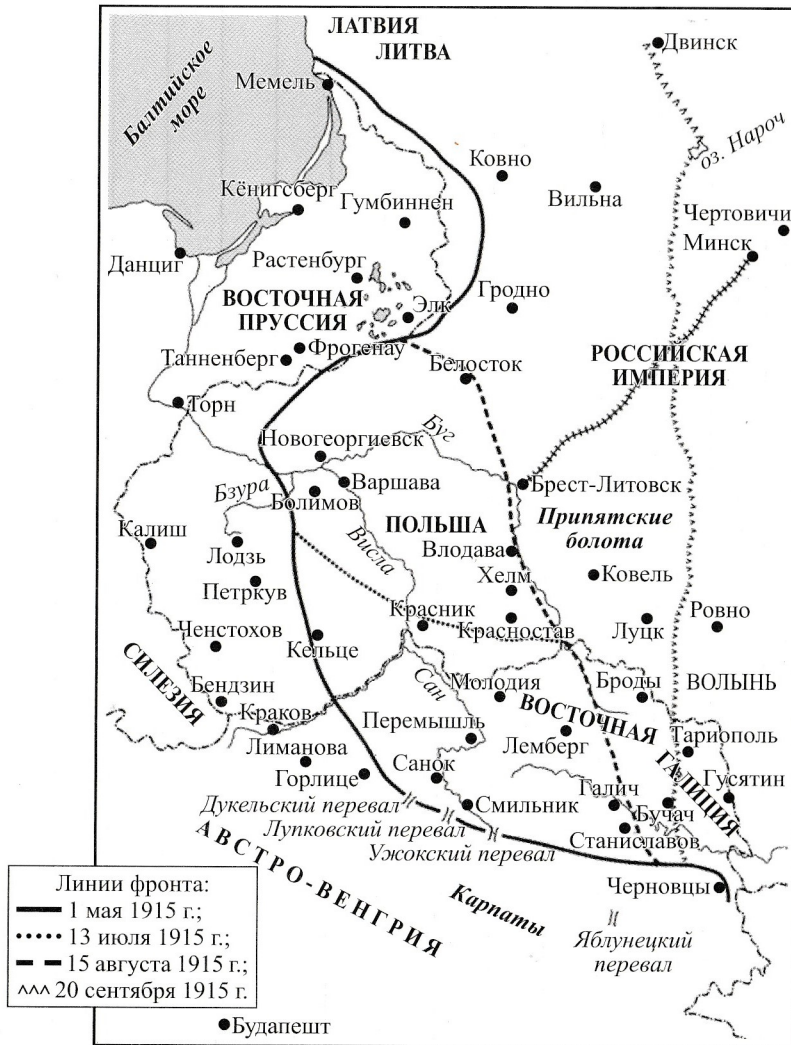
ЛАТВИЯ
ЛИТВА
Двинск
Балтийское море
Мемель
оз. Нарочь
Ковно
Вильна
Кёнигсберг
Гумбиннен
Чертовичи
Минск
Данциг
Растенбург
ВОСТОЧНАЯ ПРУССИЯ
Элк
Гродно
Танненберг
Фрогенау
Белосток
РОССИЙСКАЯ ИМПЕРИЯ
Торн
Новогеоргиевск
Буг
Бзура
Варшава
Брест-Литовск
Болимов
Калиш
ПОЛЬША
Припятские болота
Висла
Лодзь
Влодава
Петркув
Хелм
Ковель
Красник
Красностав
Луцк
Ровно
Ченстохов
Кельце
СИЛЕЗИЯ
Сан
Бендзин
Молодия
Броды
ВОЛЫНЬ
Краков
Перемышль
ВОСТОЧНАЯ ГАЛИЦИЯ
Лиманова
Лемберг
Тариополь
Горлице
Санок
Галич
Гусятин
Дукельский перевал
Смильник
Бучач
Лупковский перевал
Станиславов
Ужокский перевал
АВСТРО-ВЕНГРИЯ
Карпаты
Черновцы
Яблунецкий перевал
Будапешт

Линии фронта:
1 мая 1915 г.;
13 июля 1915 г.;
15 августа 1915 г.;
20 сентября 1915 г.